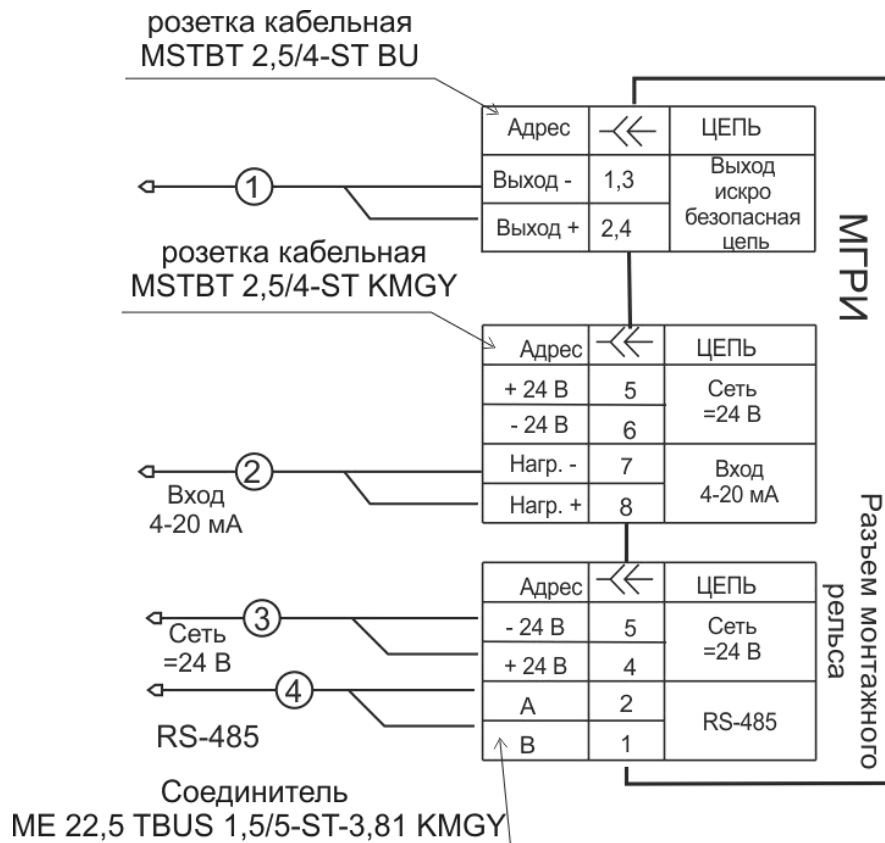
розетка кабельная
MSTBT 2,5/4-ST BU

| Адрес |  | ЦЕПЬ |
|---|---|---|
| Выход - | 1,3 | Выход искро безопасная цепь |
| Выход + | 2,4 | |

МГРИ

1

розетка кабельная
MSTBT 2,5/4-ST KMGY

| Адрес |  | ЦЕПЬ |
|---|---|---|
| + 24 В | 5 | Сеть =24 В |
| - 24 В | 6 | |
| Нагр. - | 7 | Вход 4-20 мА |
| Нагр. + | 8 | |

2
Вход
4-20 мА

| Адрес |  | ЦЕПЬ |
|---|---|---|
| - 24 В | 5 | Сеть =24 В |
| + 24 В | 4 | |
| A | 2 | RS-485 |
| B | 1 | |

3
Сеть
=24 В
4
RS-485

Разъем монтажного рельса

Соединитель
ME 22,5 TBUS 1,5/5-ST-3,81 KMGY